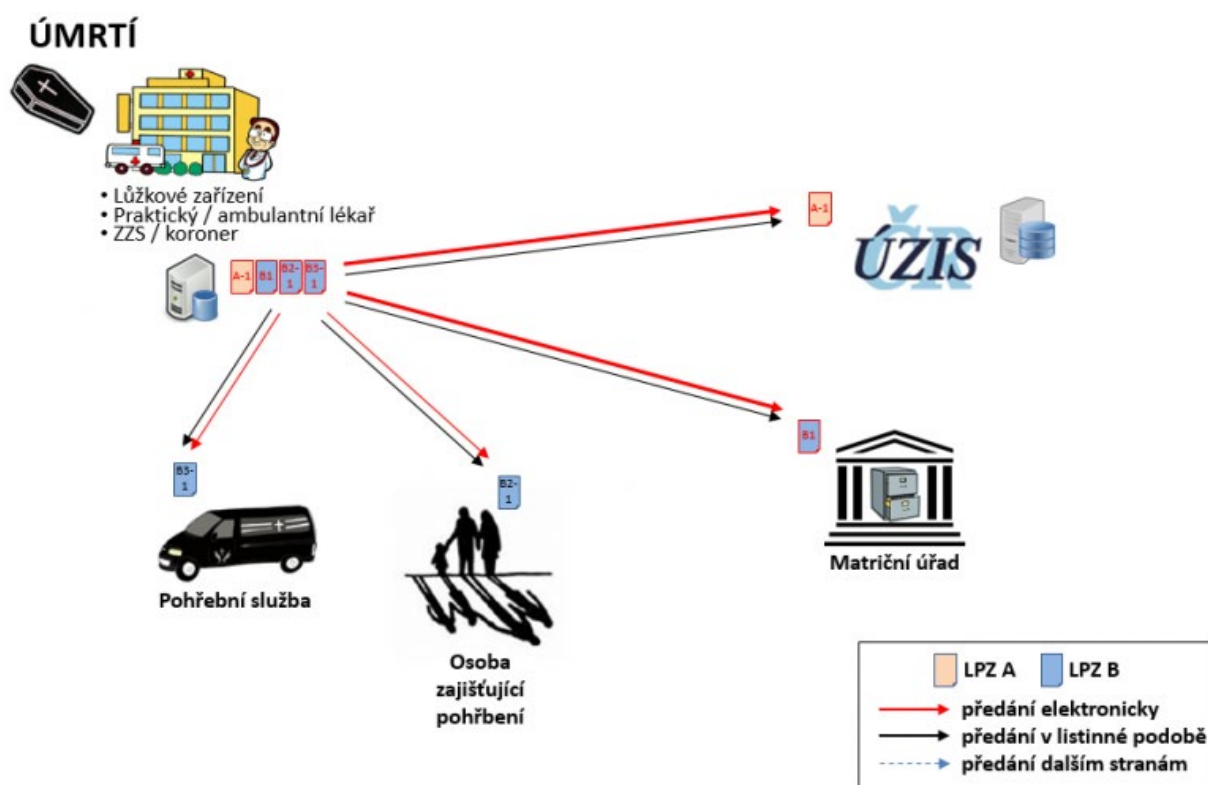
ÚMRTÍ

• Lůžkové zařízení
• Praktický / ambulantní lékař
• ZZS / koroner

A-1 B1 B2-1 B5-1

A-1

ÚZIS ČR

B1

Matriční úřad

B5-1

Pohřební služba

B2-1

Osoba zajišťující pohřbení

LPZ A LPZ B
předání elektronicky
předání v listinné podobě
předání dalším stranám